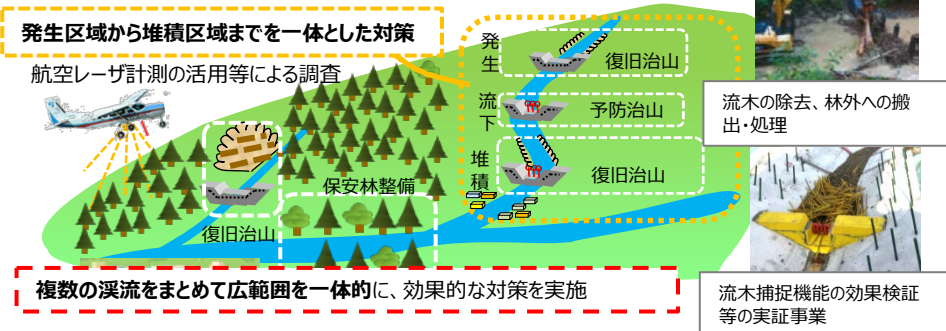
発生区域から堆積区域までを一体とした対策

航空レーザ計測の活用等による調査

発生

復旧治山

流下

予防治山

堆積

復旧治山

保安林整備

復旧治山

流木の除去、林外への搬出・処理

複数の渓流をまとめて広範囲を一体的に、効果的な対策を実施

流木捕捉機能の効果検証等の実証事業